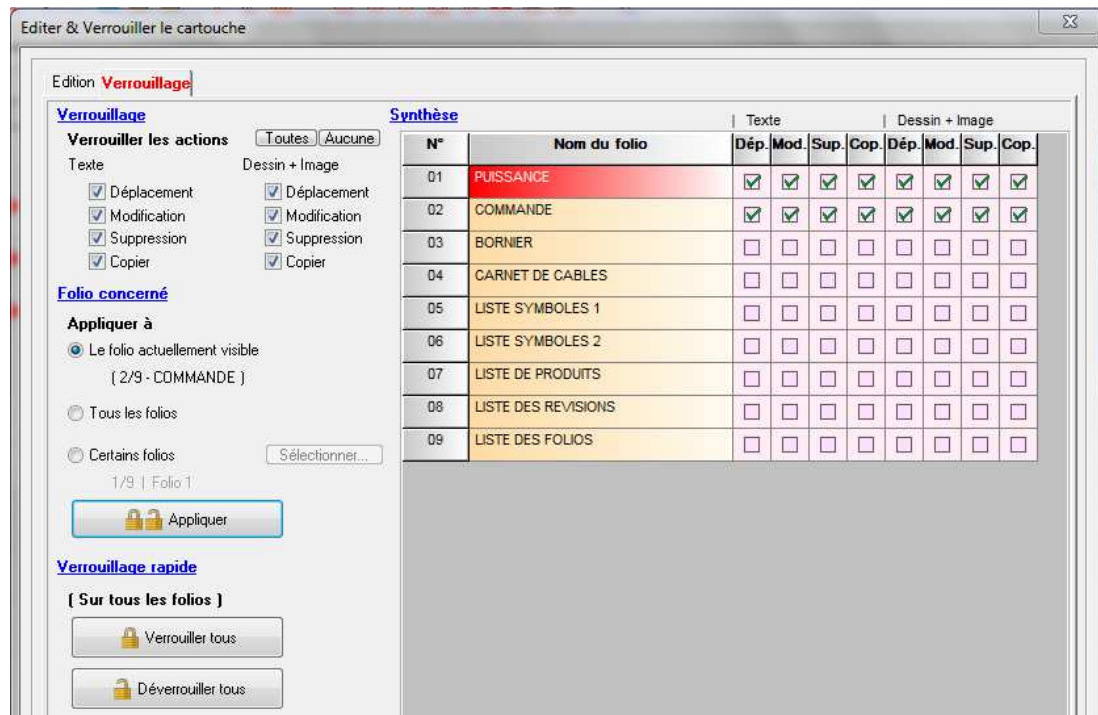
Editer & Verrouiller le cartouche

Edition Verrouillage

Verrouillage
Verrouiller les actions Toutes Aucune
Texte
Déplacement
Modification
Suppression
Copier
Dessin + Image
Déplacement
Modification
Suppression
Copier

Folio concerné
Appliquer à
Le folio actuellement visible
( 2/9 - COMMANDE )
Tous les folios
Certains folios Sélectionner...
1/9 | Folio 1
Appliquer

Verrouillage rapide
( Sur tous les folios )
Verrouiller tous
Déverrouiller tous

Synthèse
| Texte | Dessin + Image

| N° | Nom du folio | Dép. | Mod. | Sup. | Cop. | Dép. | Mod. | Sup. | Cop. |
|---|---|---|---|---|---|---|---|---|---|
| 01 | PUISSANCE | ☑ | ☑ | ☑ | ☑ | ☑ | ☑ | ☑ | ☑ |
| 02 | COMMANDE | ☑ | ☑ | ☑ | ☑ | ☑ | ☑ | ☑ | ☑ |
| 03 | BORNIER | ☐ | ☐ | ☐ | ☐ | ☐ | ☐ | ☐ | ☐ |
| 04 | CARNET DE CABLES | ☐ | ☐ | ☐ | ☐ | ☐ | ☐ | ☐ | ☐ |
| 05 | LISTE SYMBOLES 1 | ☐ | ☐ | ☐ | ☐ | ☐ | ☐ | ☐ | ☐ |
| 06 | LISTE SYMBOLES 2 | ☐ | ☐ | ☐ | ☐ | ☐ | ☐ | ☐ | ☐ |
| 07 | LISTE DE PRODUITS | ☐ | ☐ | ☐ | ☐ | ☐ | ☐ | ☐ | ☐ |
| 08 | LISTE DES REVISIONS | ☐ | ☐ | ☐ | ☐ | ☐ | ☐ | ☐ | ☐ |
| 09 | LISTE DES FOLIOS | ☐ | ☐ | ☐ | ☐ | ☐ | ☐ | ☐ | ☐ |